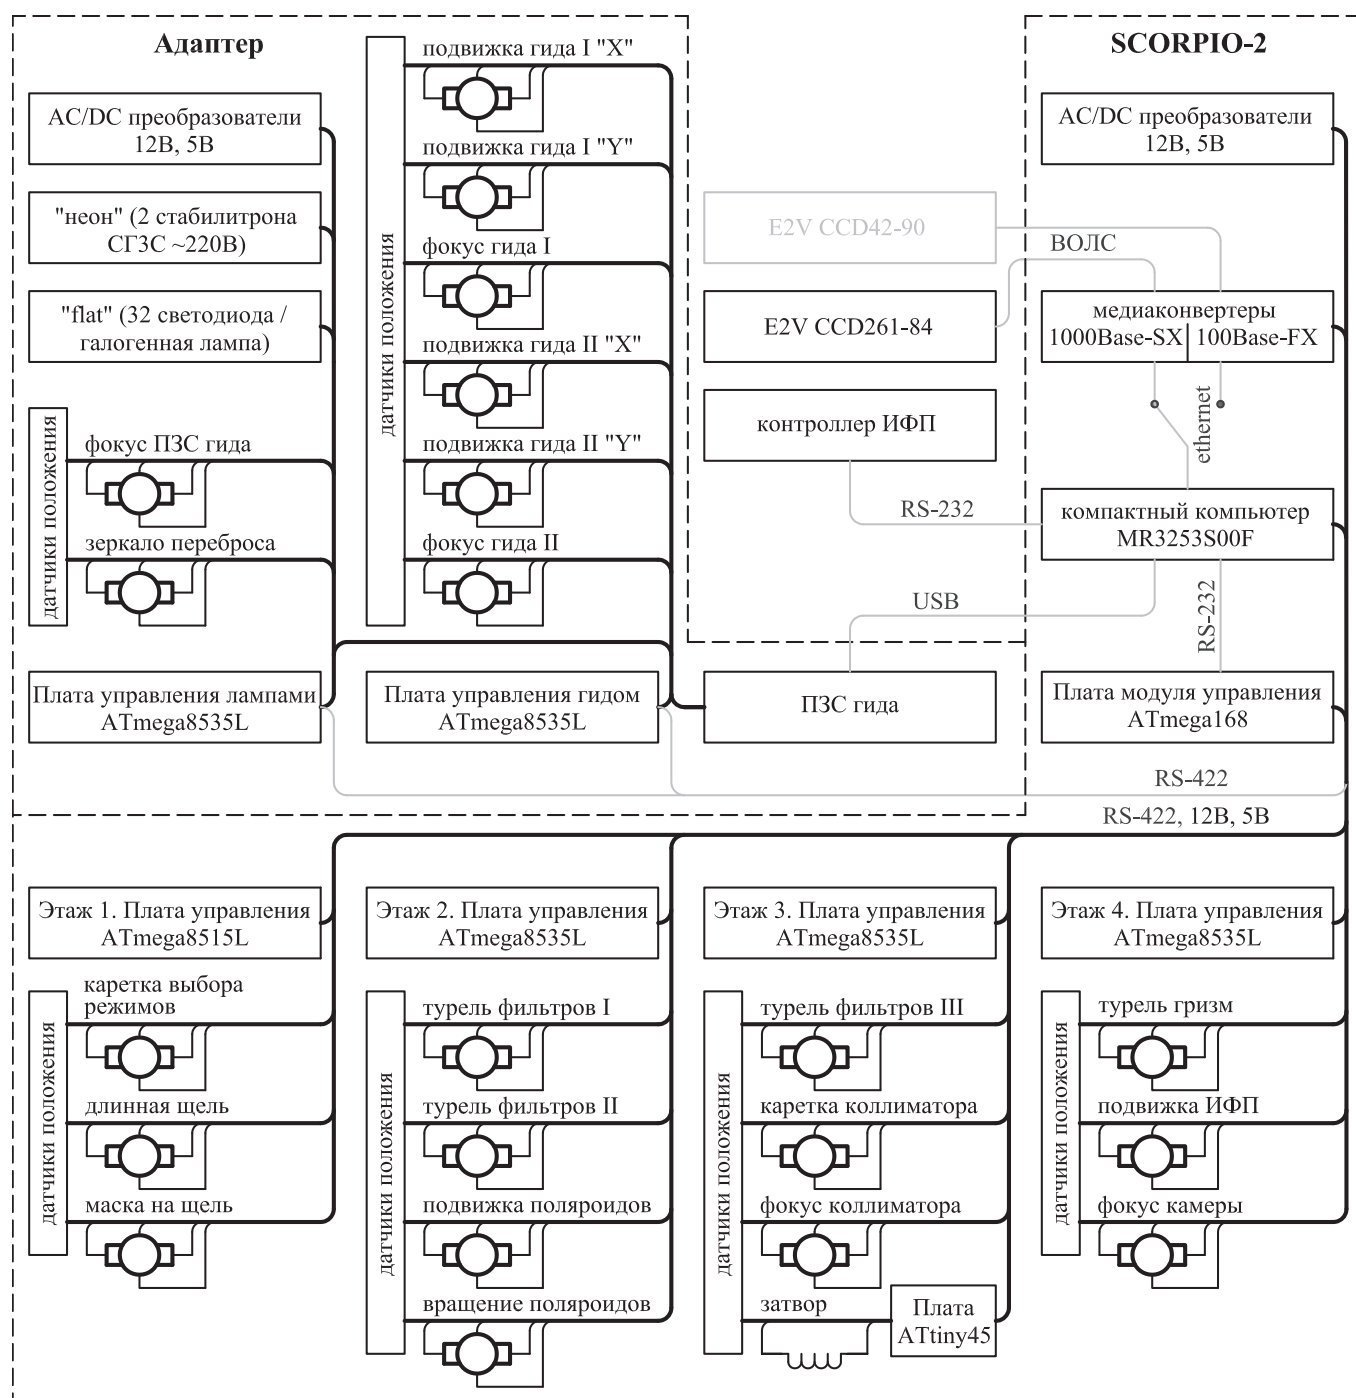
Адаптер

AC/DC преобразователи 12В, 5В

"неон" (2 стабилитрона СГ3С ~220В)

"flat" (32 светодиода / галогенная лампа)

датчики положения

фокус ПЗС гида

зеркало переброса

Плата управления лампами ATmega8535L

датчики положения

подвижка гида I "X"

подвижка гида I "Y"

фокус гида I

подвижка гида II "X"

подвижка гида II "Y"

фокус гида II

Плата управления гидом ATmega8535L

E2V CCD42-90

E2V CCD261-84

контроллер ИФП

ПЗС гида

SCORPIO-2

AC/DC преобразователи 12В, 5В

ВОЛС

медиаконвертеры
1000Base-SX | 100Base-FX

ethernet

RS-232

компактный компьютер MR3253S00F

USB

RS-232

Плата модуля управления ATmega168

RS-422

RS-422, 12В, 5В

Этаж 1. Плата управления ATmega8515L

датчики положения

каретка выбора режимов

длинная щель

маска на щель

Этаж 2. Плата управления ATmega8535L

датчики положения

турель фильтров I

турель фильтров II

подвижка поляроидов

вращение поляроидов

Этаж 3. Плата управления ATmega8535L

датчики положения

турель фильтров III

каретка коллиматора

фокус коллиматора

затвор

Плата ATtiny45

Этаж 4. Плата управления ATmega8535L

датчики положения

турель гризм

подвижка ИФП

фокус камеры